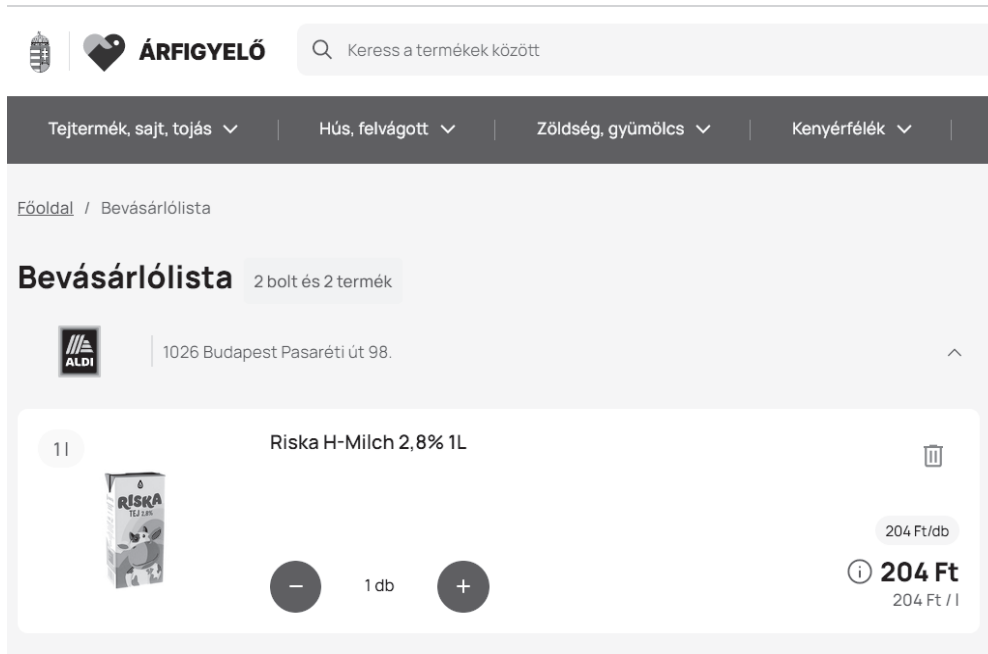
ÁRFIGYELŐ

Keress a termékek között

Tejtermék, sajt, tojás | Hús, felvágott | Zöldség, gyümölcs | Kenyérfélék

Főoldal / Bevásárlólista

Bevásárlólista 2 bolt és 2 termék

ALDI

1026 Budapest Pasaréti út 98.

1 l

RISKA TEJ 2,8%

Riska H-Milch 2,8% 1L

204 Ft/db

– 1 db +

204 Ft

204 Ft / l